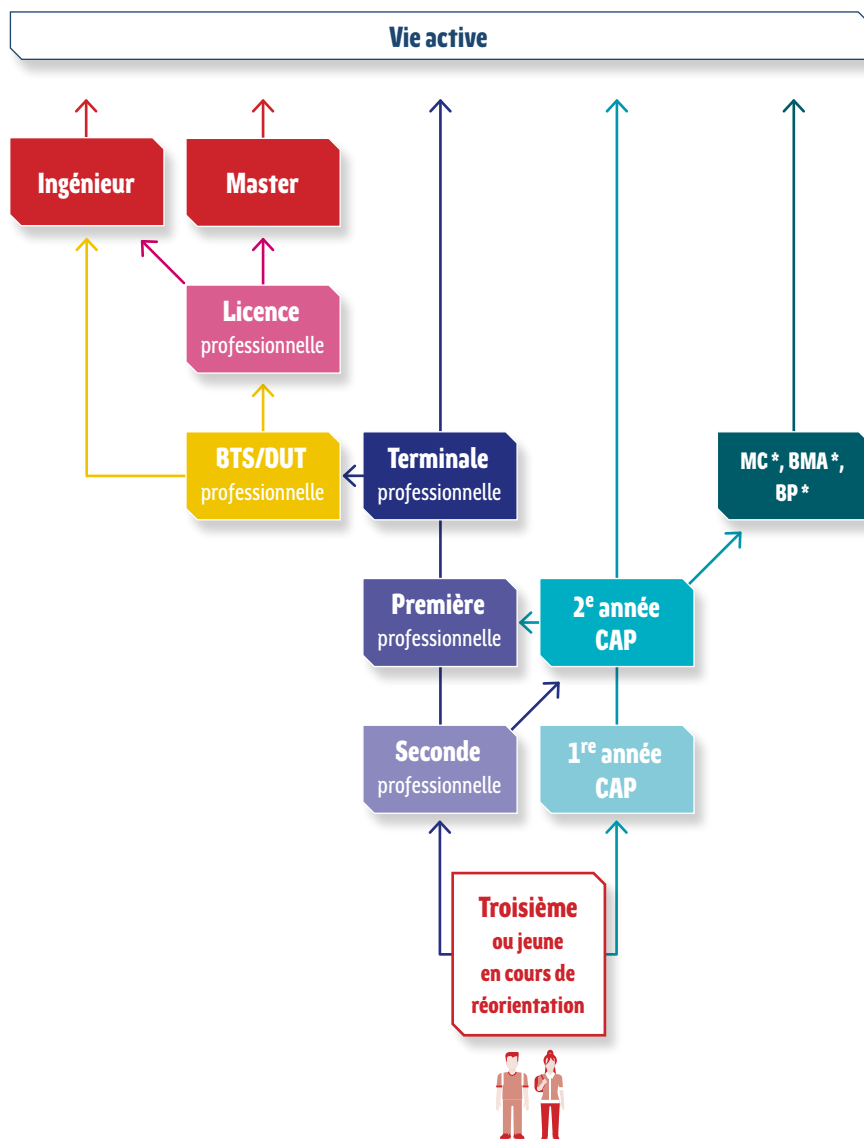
Vie active

Ingénieur

Master

Licence professionnelle

BTS/DUT professionnelle

Terminale professionnelle

MC *, BMA *, BP *

Première professionnelle

2$^{e}$ année CAP

Seconde professionnelle

1$^{re}$ année CAP

Troisième ou jeune en cours de réorientation